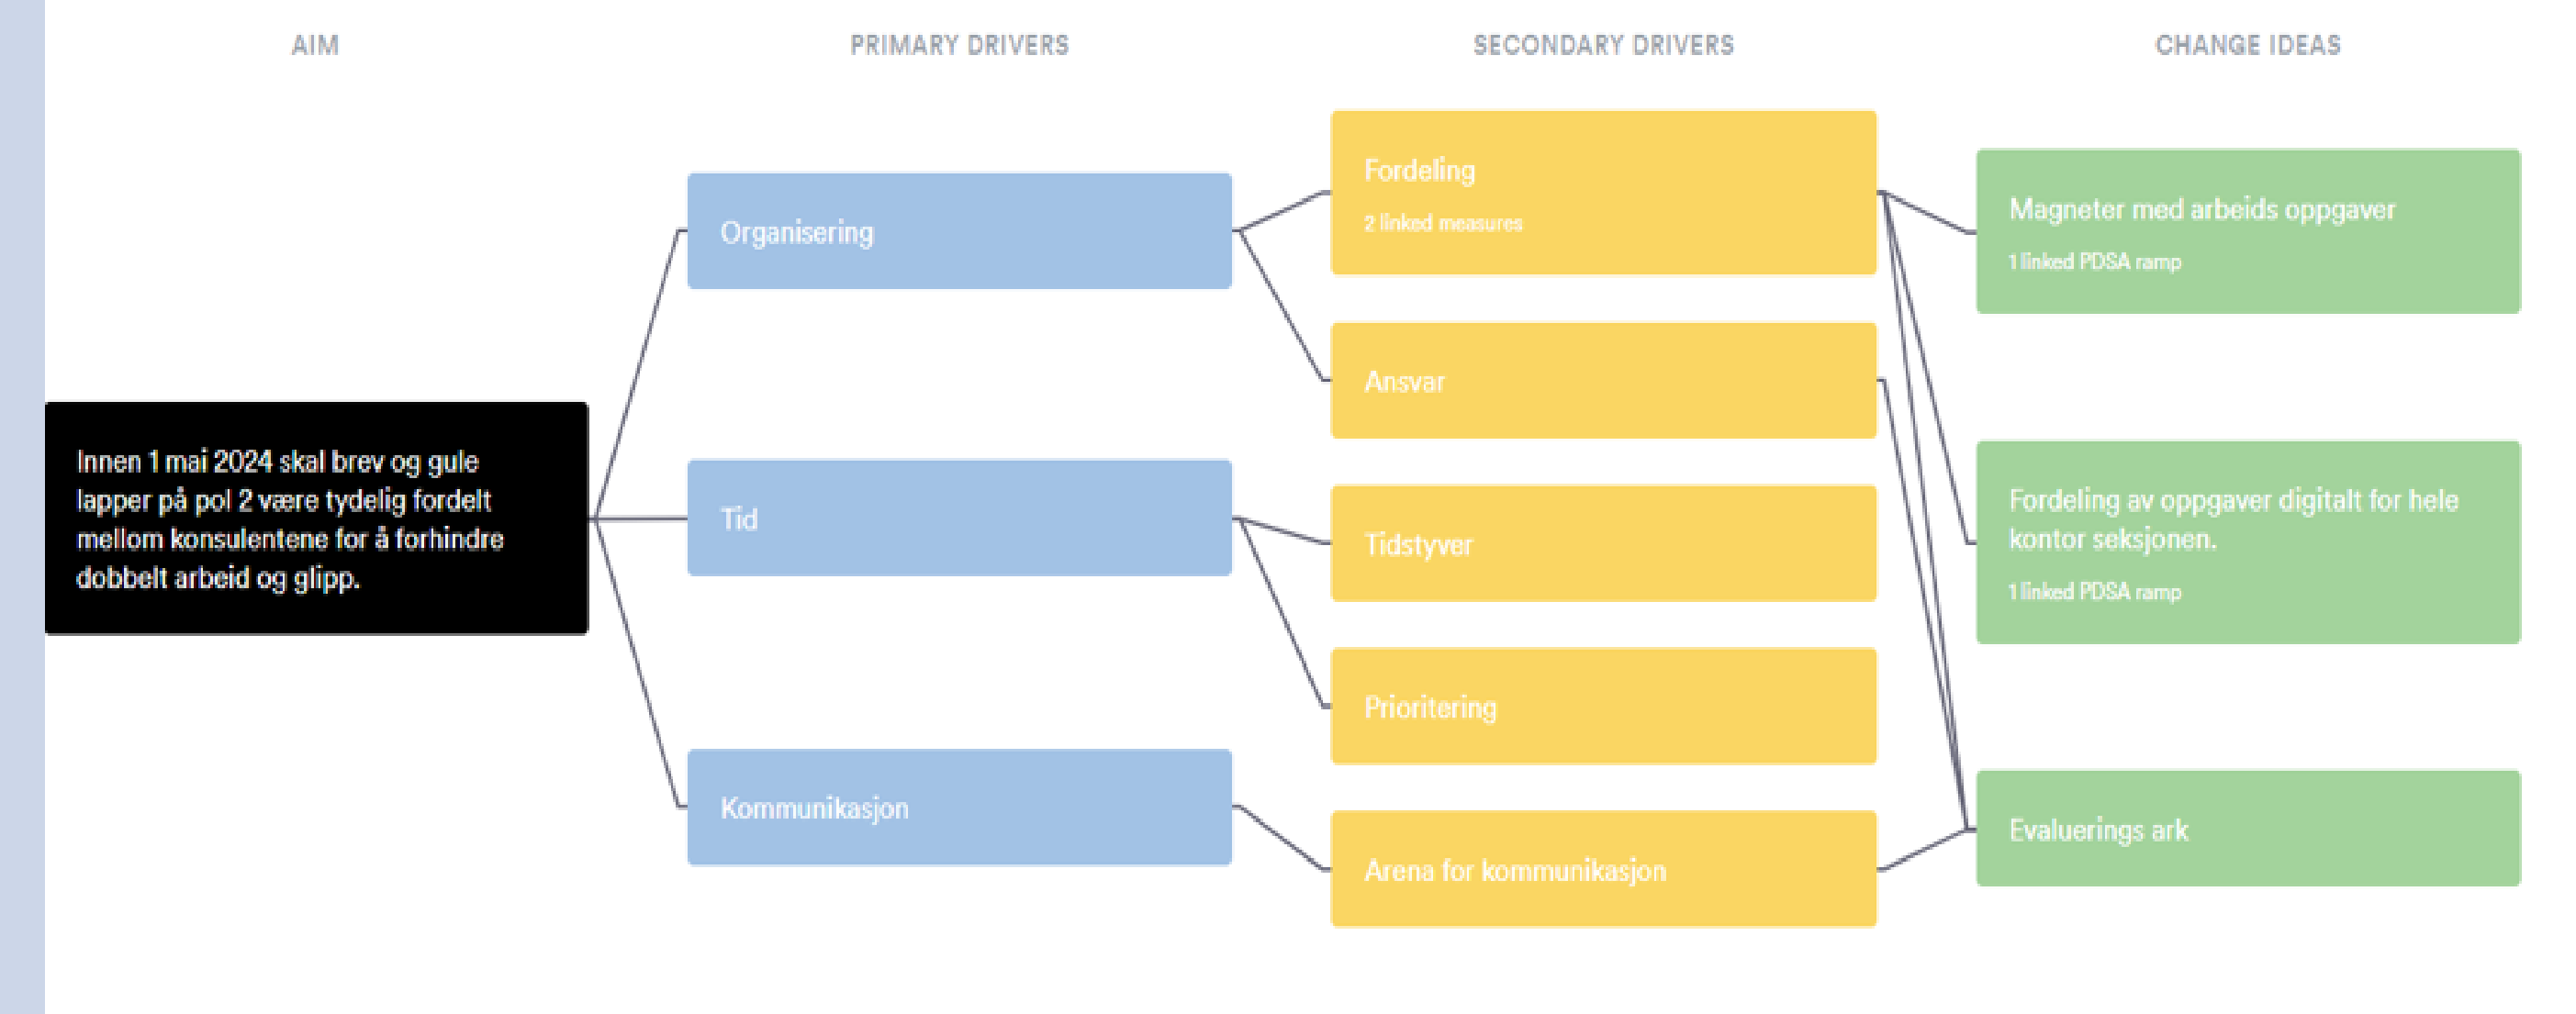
AIM

PRIMARY DRIVERS

SECONDARY DRIVERS

CHANGE IDEAS

Innen 1 mai 2024 skal brev og gule lapper på pol 2 være tydelig fordelt mellom konsulentene for å forhindre dobbelt arbeid og glipp.

Organisering

Tid

Kommunikasjon

Fordeling
2 linked measures

Ansvar

Tidstyver

Prioritering

Arena for kommunikasjon

Magneter med arbeids oppgaver
1 linked PDSA ramp

Fordeling av oppgaver digitalt for hele kontor seksjonen.
1 linked PDSA ramp

Evaluerings ark